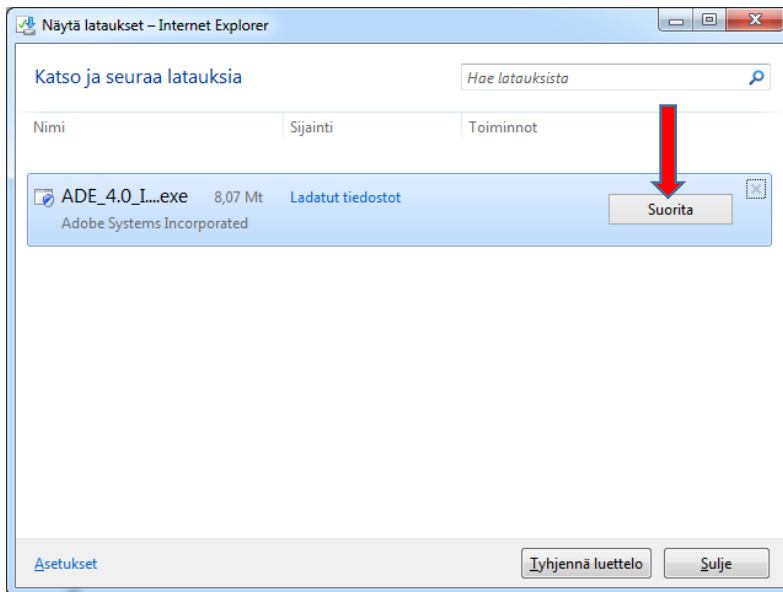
Näytä lataukset – Internet Explorer

Katso ja seuraa latauksia

Hae latauksista

Nimi

Sijainti

Toiminnot

ADE_4.0_I....exe 8,07 Mt
Adobe Systems Incorporated

Ladatut tiedostot

Suorita

Asetukset

Tyhjennä luettelo

Sulje